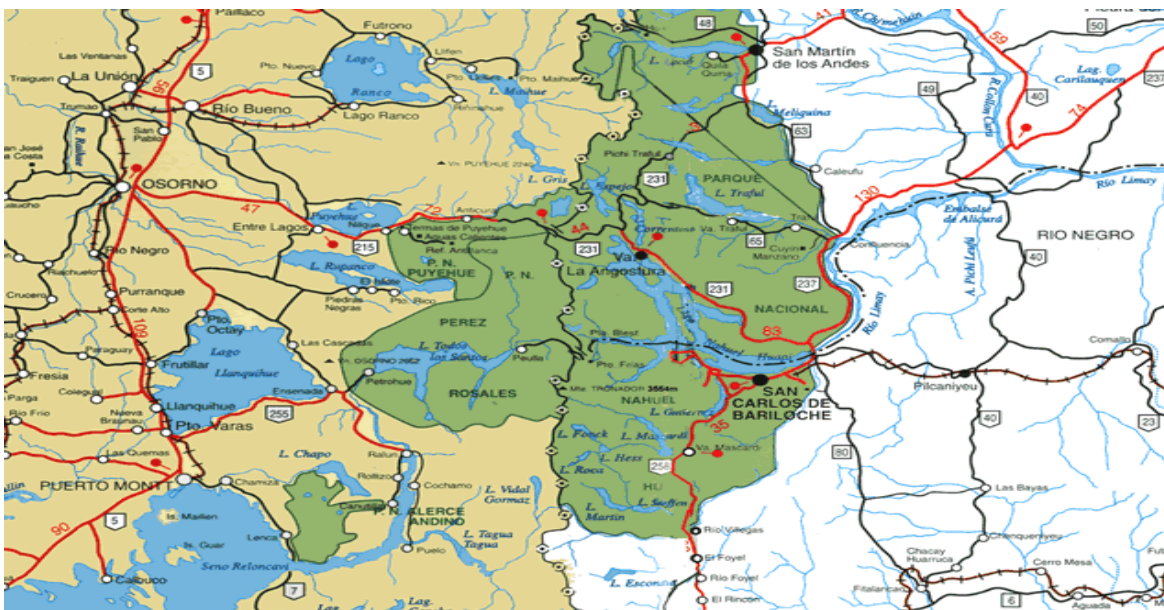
Paillaco
Futrono
Las Ventanas
Lago
Ranco
Llifen
Pto. Nuevo
Traiguen
La Unión
5
Pto. Maihue
L. Maihue
95
Río Bueno
Trumao
Lago Ranco
San Pablo
R. Rahue
San José de la Costa
Vn. PUYEHUE 2240
OSORNO
L. Gris
47
Entre Lagos
Puyehue
Nilque
Termas de Puyehue
Aguas Calientes
Ref. Antillanca
72
Anticura
44
215
Rio Negro
P. N.
PUYEHUE
Rachuelo
L. Rupanco
Purranque
Piedras Negras
Pto. Rico
Crucero
Corte Alto
Pto. Octay
100
PEREZ
Las Cascadas
Paraguay
Frutillar
Lago
Llanquihue
Vn. OSORNO 2652
L. Todos los Santos
Peulla
Fresia
Colegual
Petrohue
ROSALES
Ensenada
Rio Frio
Llanquihue
Nueva Braunau
255
Pto. Varas
Las Quemas
L. Chapo
Ralún
PUERTO MONTT
Chamiza
Cochamo
L. Vidal Gormaz
Canutillar
P. N. ALERCE ANDINO
90
5
Isl. Maillen
Lenca
Isl. Guar
L. Tagua Tagua
Puelo
Seno Reloncaví
Calbuco
7
Lag.
48
San Martín de los Andes
L. Lacar
Quila Quina
R. Chimehuin
41
50
59
R. Collon Cura
Lag. Carilauquen
237
49
40
L. Meliquina
74
63
Pichi Traful
L. Espejo
231
PARQUE
L. Traful
Caleufu
130
Rio Limay
Correntoso
Va. Traful
Embalse de Alicurá
Villa La Angostura
231
65
Cuyin Manzano
Confluencia
RIO NEGRO
A. Pichi Leufú
237
231
NACIONAL
40
Rio Limay
63
Pto. Blest
Nahuel Huapi
Comallo
Pto. Frias
Mte. TRONADOR 3554m
NAHUEL
SAN CARLOS DE BARILOCHE
Pilcaniyeu
L. Guillermo
35
L. Fonck
L. Mascardi
L. Hess
Va. Mascardi
40
258
L. Roca
HU
80
L. Steffen
L. Martin
Las Bayas
Rio Villegas
El Foyel
Rio Foyel
Chenqueniyeu
L. Escondido
Chacay Huarruca
Cerro Mesa
El Rincon
Fitalancao
6
Aguada